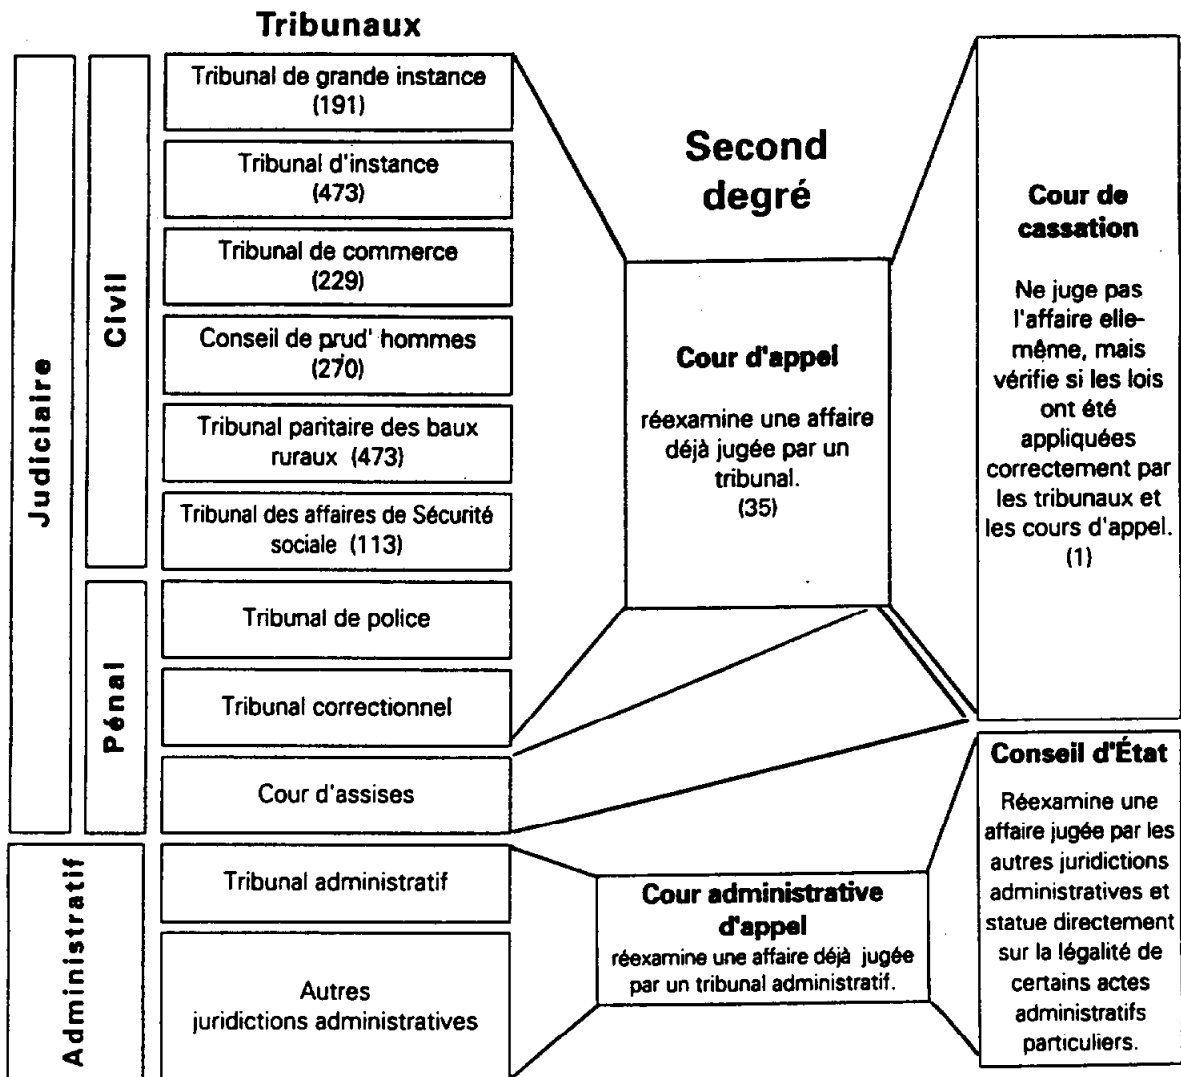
Tribunaux

Judiciaire

Civil

Tribunal de grande instance (191)

Tribunal d'instance (473)

Tribunal de commerce (229)

Conseil de prud' hommes (270)

Tribunal paritaire des baux ruraux (473)

Tribunal des affaires de Sécurité sociale (113)

Pénal

Tribunal de police

Tribunal correctionnel

Cour d'assises

Administratif

Tribunal administratif

Autres juridictions administratives

Second degré

Cour d'appel

réexamine une affaire déjà jugée par un tribunal. (35)

Cour administrative d'appel

réexamine une affaire déjà jugée par un tribunal administratif.

Cour de cassation

Ne juge pas l'affaire elle-même, mais vérifie si les lois ont été appliquées correctement par les tribunaux et les cours d'appel. (1)

Conseil d'État

Réexamine une affaire jugée par les autres juridictions administratives et statue directement sur la légalité de certains actes administratifs particuliers.